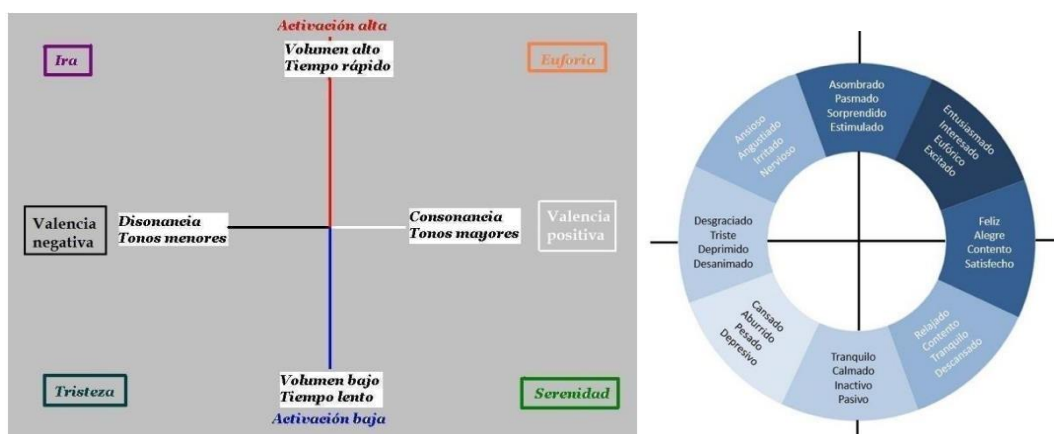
Activación alta

Ira

Volumen alto
Tiempo rápido

Euforia

Valencia negativa

Disonancia
Tonos menores

Consonancia
Tonos mayores

Valencia positiva

Tristeza

Volumen bajo
Tiempo lento

Serenidad

Activación baja

Asombrado
Pasmado
Sorprendido
Estimulado

Entusiasmado
Interesado
Eufórico
Excitado

Feliz
Alegre
Contento
Satisfecho

Relajado
Contento
Tranquilo
Descansado

Tranquilo
Calmado
Inactivo
Pasivo

Cansado
Aburrido
Pesado
Depresivo

Desgraciado
Triste
Deprimido
Desanimado

Ansioso
Angustiado
Irritado
Nervioso